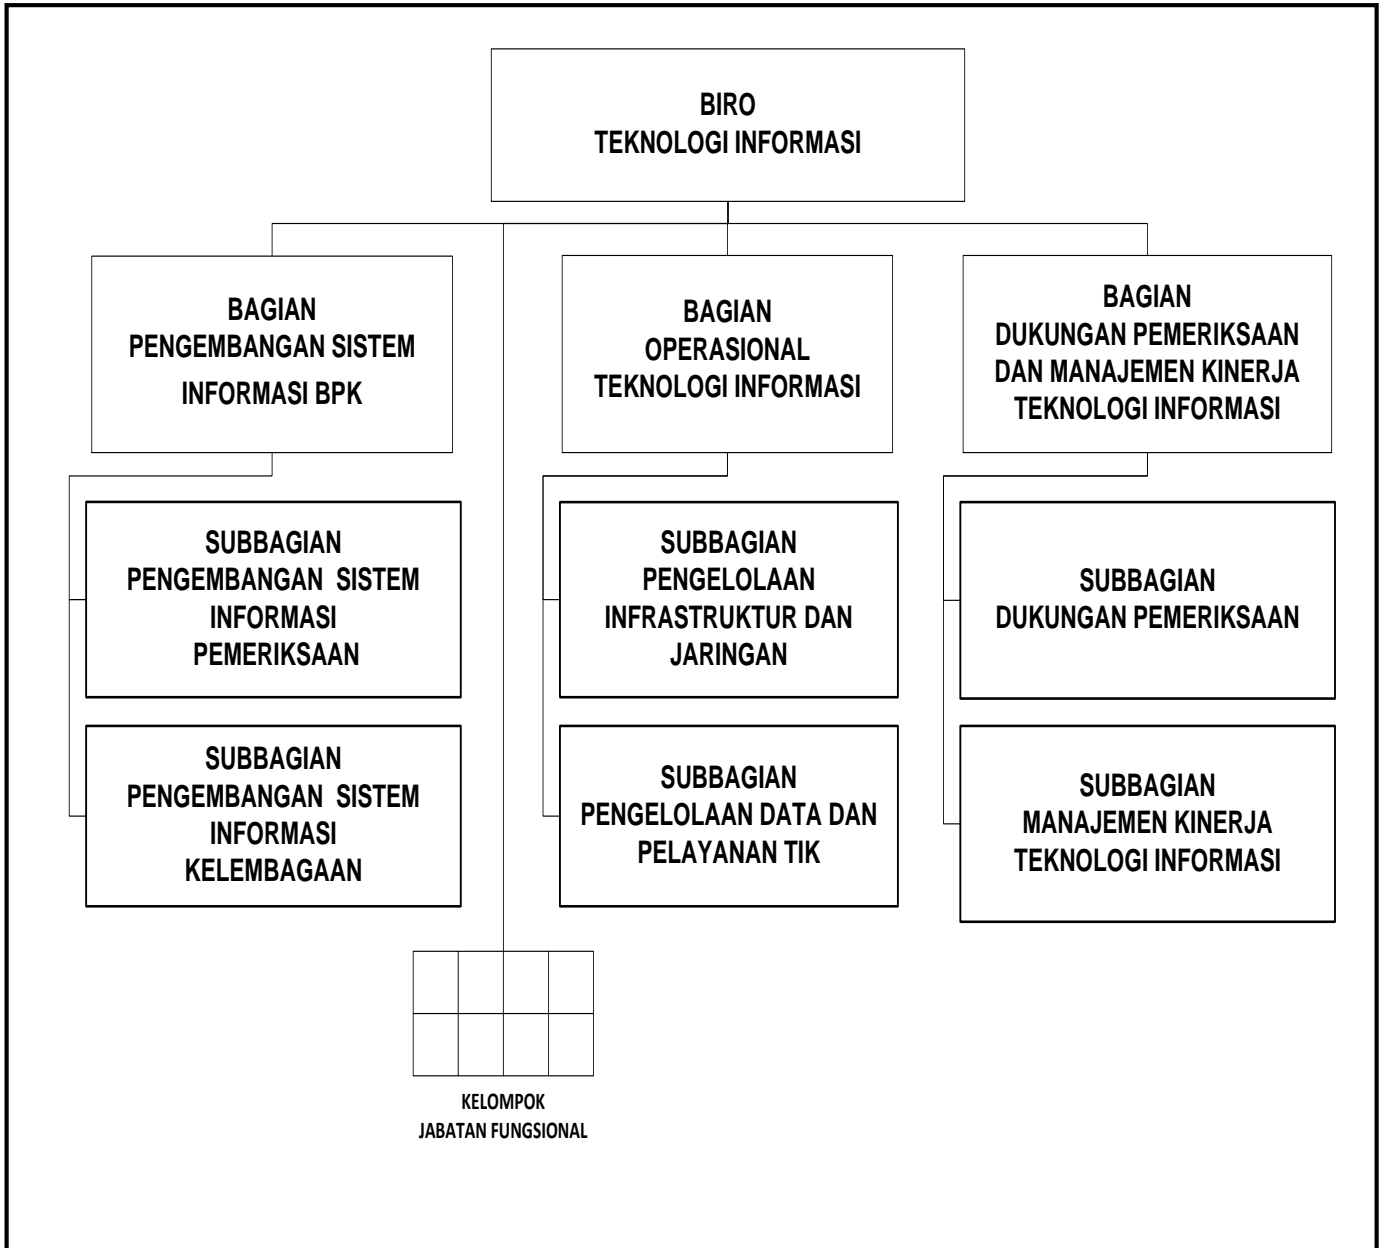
BIRO
TEKNOLOGI INFORMASI

BAGIAN
PENGEMBANGAN SISTEM
INFORMASI BPK

SUBBAGIAN
PENGEMBANGAN SISTEM
INFORMASI
PEMERIKSAAN

SUBBAGIAN
PENGEMBANGAN SISTEM
INFORMASI
KELEMBAGAAN

BAGIAN
OPERASIONAL
TEKNOLOGI INFORMASI

SUBBAGIAN
PENGELOLAAN
INFRASTRUKTUR DAN
JARINGAN

SUBBAGIAN
PENGELOLAAN DATA DAN
PELAYANAN TIK

BAGIAN
DUKUNGAN PEMERIKSAAN
DAN MANAJEMEN KINERJA
TEKNOLOGI INFORMASI

SUBBAGIAN
DUKUNGAN PEMERIKSAAN

SUBBAGIAN
MANAJEMEN KINERJA
TEKNOLOGI INFORMASI

KELOMPOK
JABATAN FUNGSIONAL